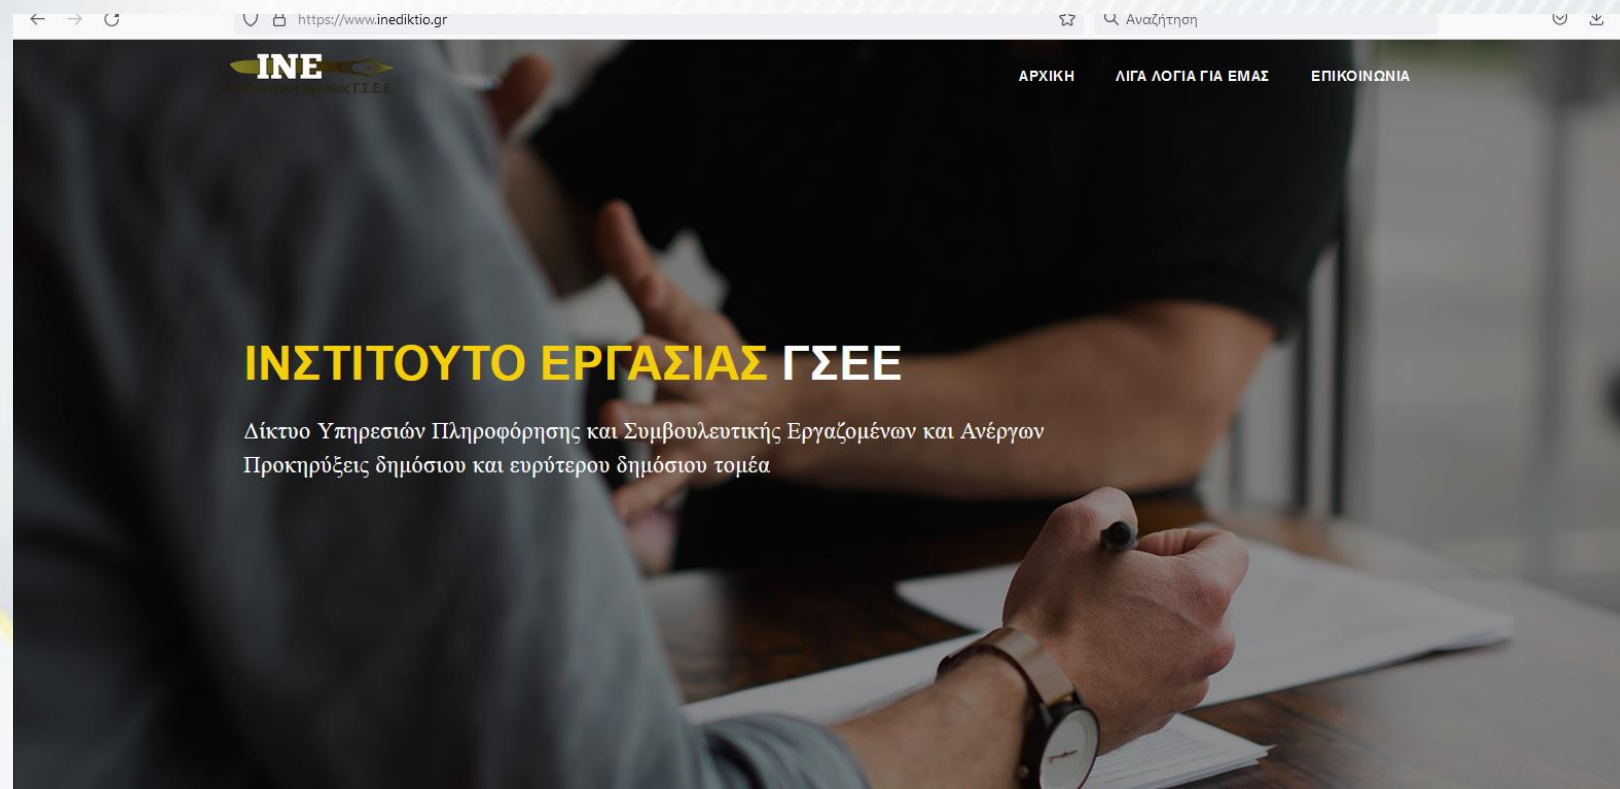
https://www.inediktio.gr

Αναζήτηση

INE
Ινστιτούτο Εργασίας Γ.Σ.Ε.Ε.

ΑΡΧΙΚΗ ΛΙΓΑ ΛΟΓΙΑ ΓΙΑ ΕΜΑΣ ΕΠΙΚΟΙΝΩΝΙΑ

ΙΝΣΤΙΤΟΥΤΟ ΕΡΓΑΣΙΑΣ ΓΣΕΕ

Δίκτυο Υπηρεσιών Πληροφόρησης και Συμβουλευτικής Εργαζομένων και Ανέργων
Προκηρύξεις δημόσιου και ευρύτερου δημόσιου τομέα